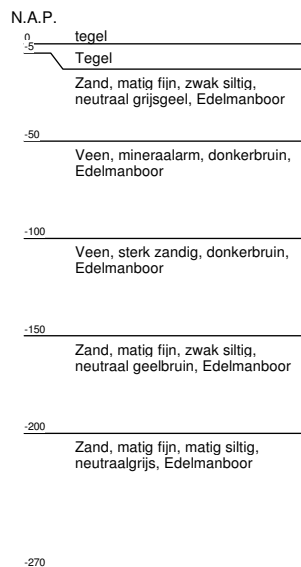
N.A.P.

0
tegel

-5
Tegel

Zand, matig fijn, zwak siltig, neutraal grijsgeel, Edelmanboor

-50
Veen, mineraalarm, donkerbruin, Edelmanboor

-100
Veen, sterk zandig, donkerbruin, Edelmanboor

-150
Zand, matig fijn, zwak siltig, neutraal geelbruin, Edelmanboor

-200
Zand, matig fijn, matig siltig, neutraalgrijs, Edelmanboor

-270